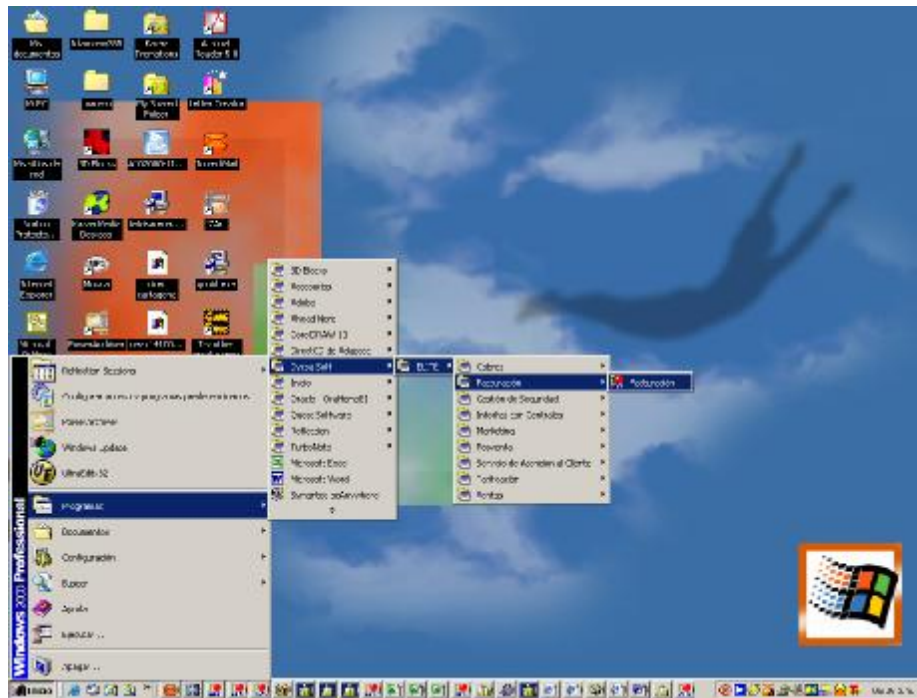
Mis documentos
Adobe Reader 5.0
Mi PC
Mis sitios de red
Internet Explorer
Windows 2000 Professional
Actualizar Sesiones
Windows Update
Programas
Documentos
Configuración
Buscar
Ayuda
Ejecutar...
Apagar...
3D Blocks
Accesorios
Adobe
Inicio
Microsoft Excel
Microsoft Word
ELITE
Cobros
Facturación
Gestión de Seguridad
Informes con Contables
Marketing
Servicio de Atención al Cliente
Facturación
Inicio